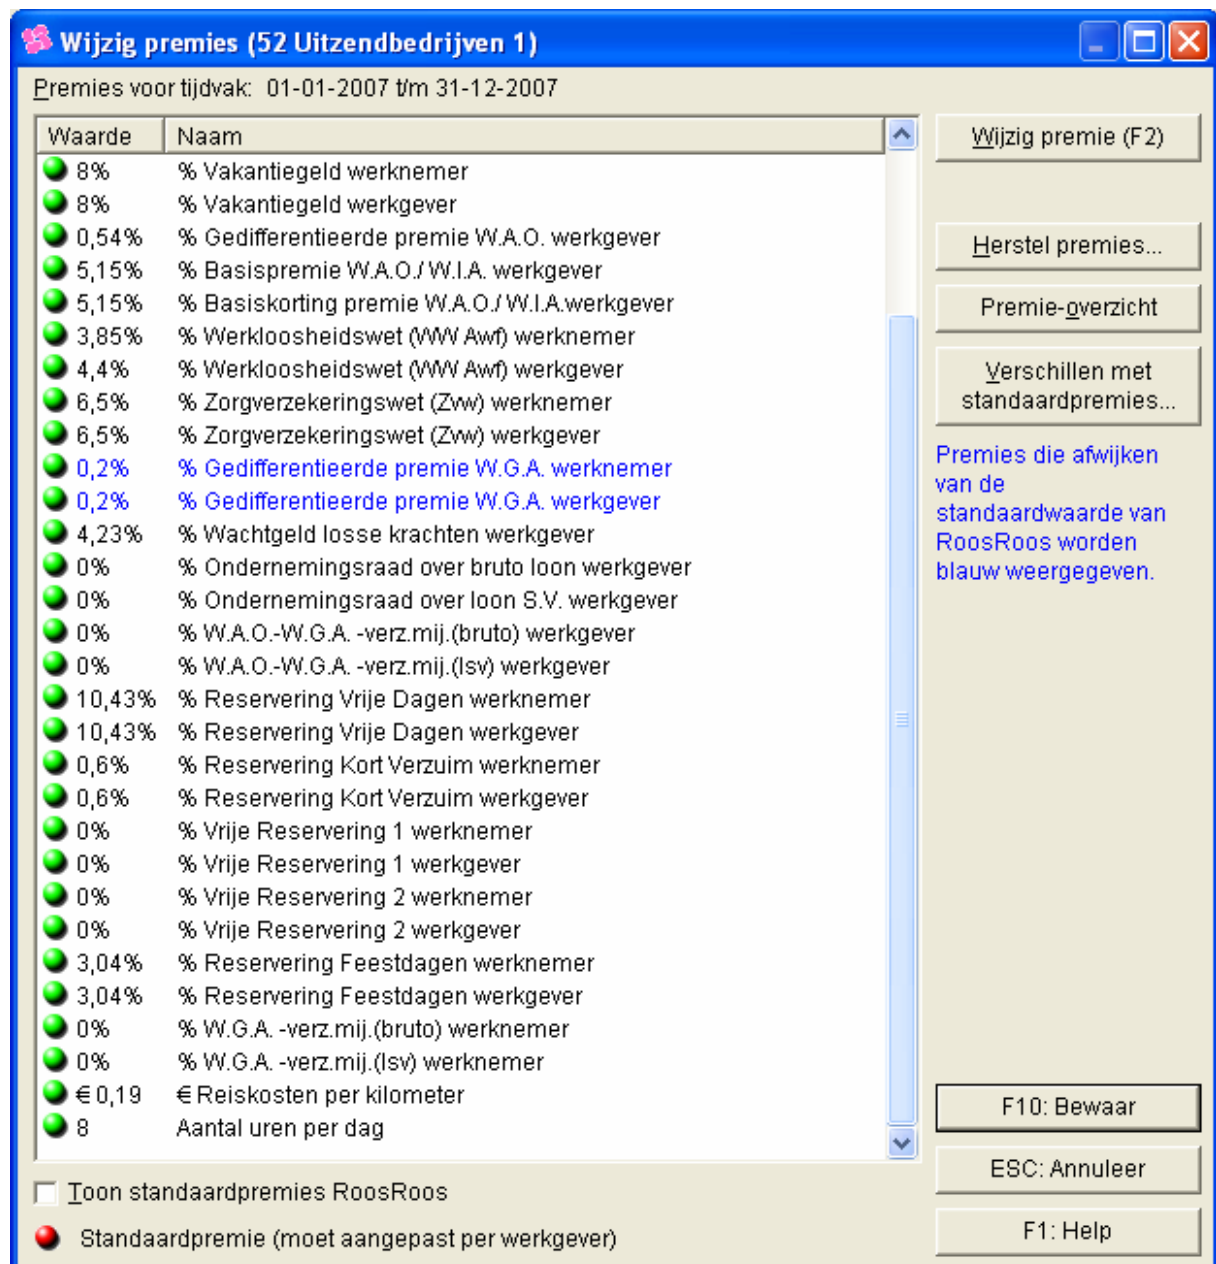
Wijzig premies (52 Uitzendbedrijven 1)

Premies voor tijdvak: 01-01-2007 t/m 31-12-2007

| Waarde | Naam |
|---|---|
| 8% | % Vakantiegeld werknemer |
| 8% | % Vakantiegeld werkgever |
| 0,54% | % Gedifferentieerde premie W.A.O. werkgever |
| 5,15% | % Basispremie W.A.O./ W.I.A. werkgever |
| 5,15% | % Basiskorting premie W.A.O./ W.I.A.werkgever |
| 3,85% | % Werkloosheidswet (WW Awf) werknemer |
| 4,4% | % Werkloosheidswet (WW Awf) werkgever |
| 6,5% | % Zorgverzekeringswet (Zvw) werknemer |
| 6,5% | % Zorgverzekeringswet (Zvw) werkgever |
| 0,2% | % Gedifferentieerde premie W.G.A. werknemer |
| 0,2% | % Gedifferentieerde premie W.G.A. werkgever |
| 4,23% | % Wachtgeld losse krachten werkgever |
| 0% | % Ondernemingsraad over bruto loon werkgever |
| 0% | % Ondernemingsraad over loon S.V. werkgever |
| 0% | % W.A.O.-W.G.A. -verz.mij.(bruto) werkgever |
| 0% | % W.A.O.-W.G.A. -verz.mij.(lsv) werkgever |
| 10,43% | % Reservering Vrije Dagen werknemer |
| 10,43% | % Reservering Vrije Dagen werkgever |
| 0,6% | % Reservering Kort Verzuim werknemer |
| 0,6% | % Reservering Kort Verzuim werkgever |
| 0% | % Vrije Reservering 1 werknemer |
| 0% | % Vrije Reservering 1 werkgever |
| 0% | % Vrije Reservering 2 werknemer |
| 0% | % Vrije Reservering 2 werkgever |
| 3,04% | % Reservering Feestdagen werknemer |
| 3,04% | % Reservering Feestdagen werkgever |
| 0% | % W.G.A. -verz.mij.(bruto) werknemer |
| 0% | % W.G.A. -verz.mij.(lsv) werknemer |
| € 0,19 | € Reiskosten per kilometer |
| 8 | Aantal uren per dag |

Wijzig premie (F2)

Herstel premies...

Premie-overzicht

Verschillen met standaardpremies...

Premies die afwijken van de standaardwaarde van RoosRoos worden blauw weergegeven.

F10: Bewaar

ESC: Annuleer

F1: Help

Toon standaardpremies RoosRoos

Standaardpremie (moet aangepast per werkgever)